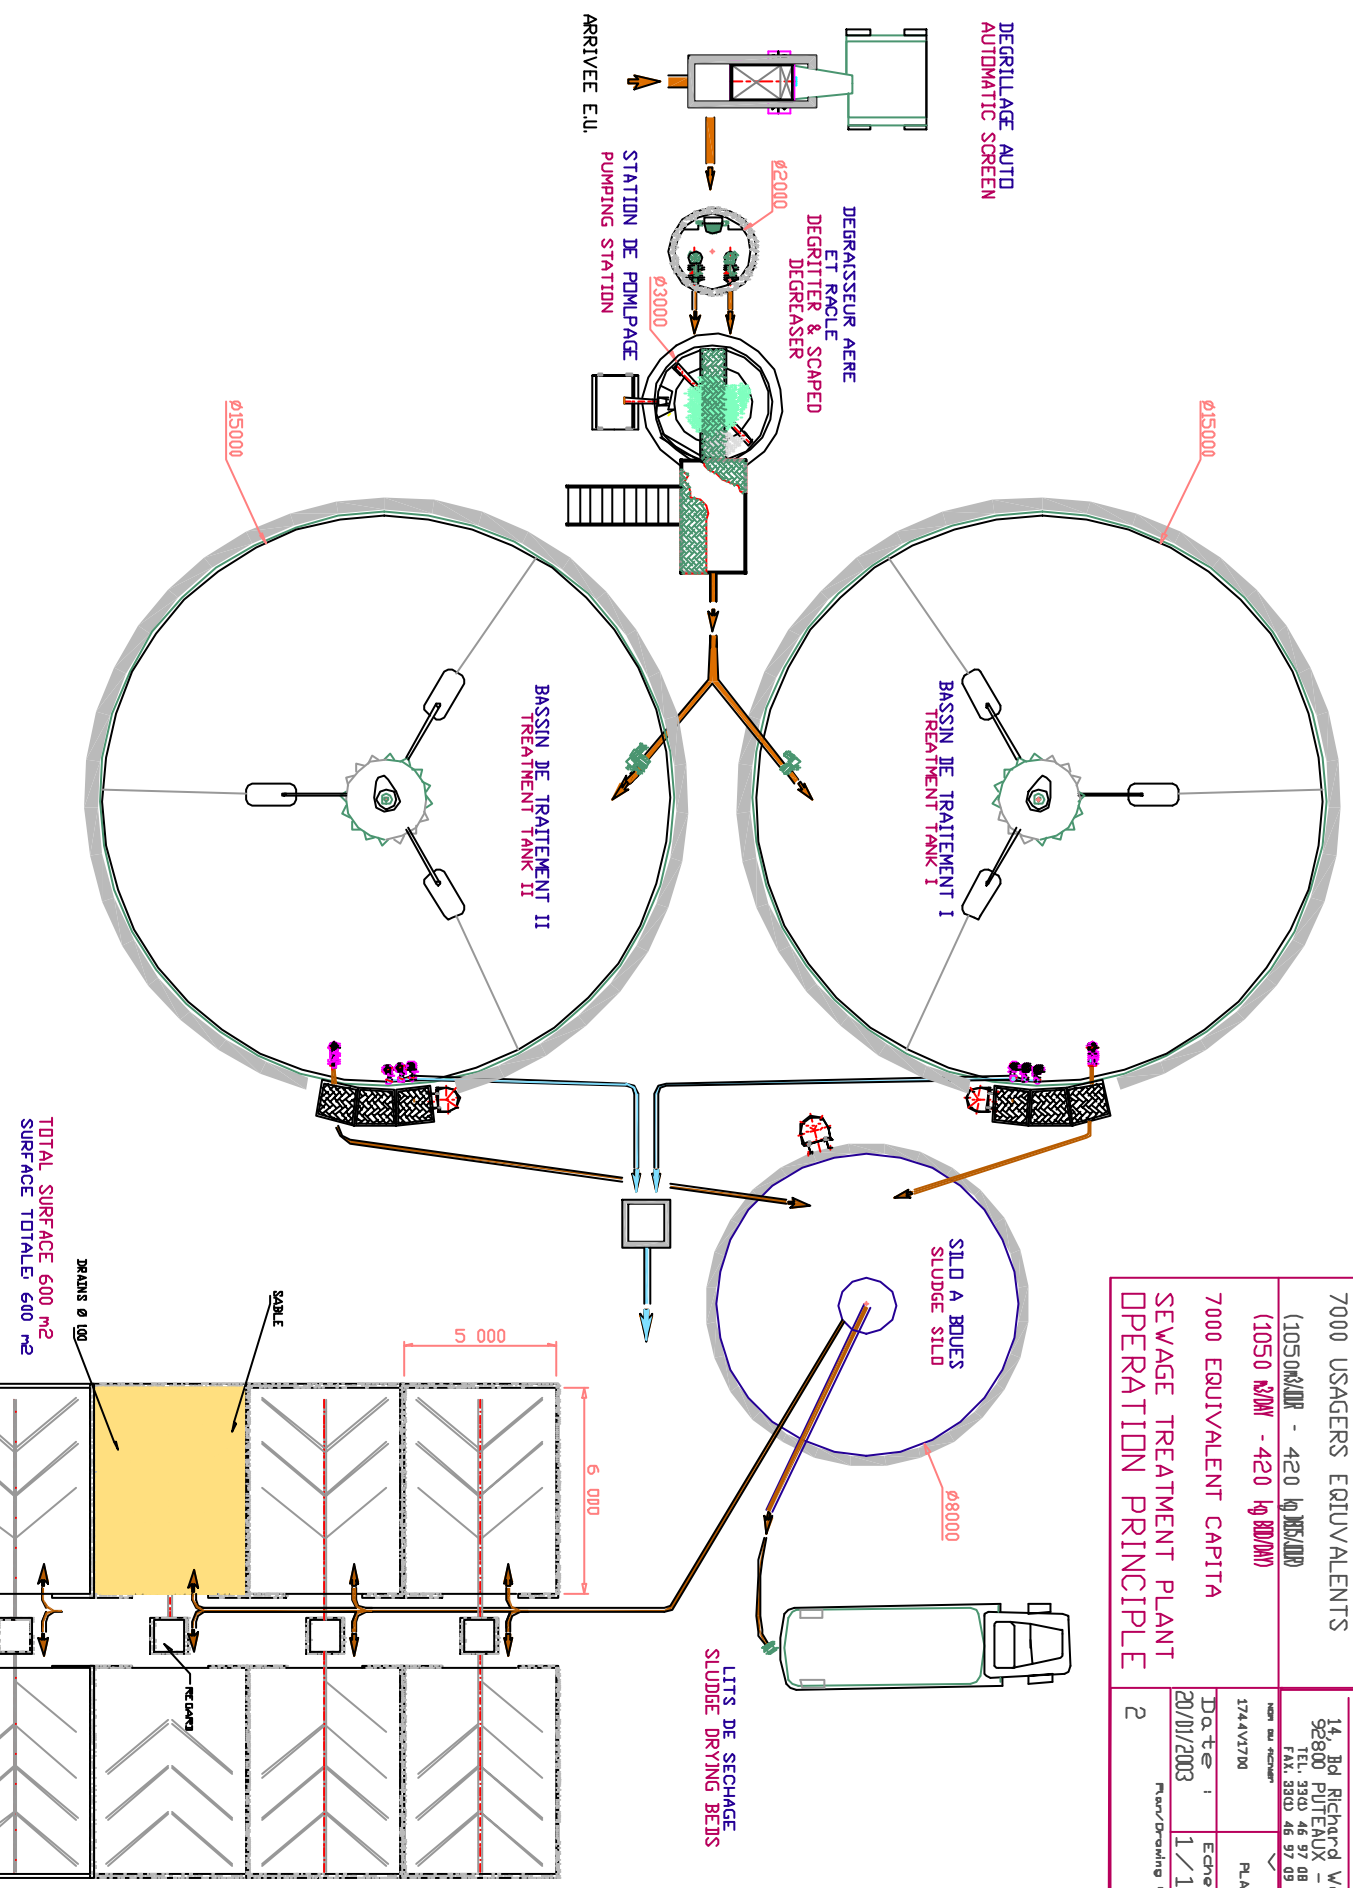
DEGRILLAGE AUTO
AUTOMATIC SCREEN

ARRIVEE E.U.

Ø2000

DEGRAISSEUR AERE
ET RACLE
DEGRITTER & SCAPED
DEGREASER

Ø3000

STATION DE POMLPAGE
PUMPING STATION

Ø15000

Ø15000

BASSIN DE TRAITEMENT II
TREATMENT TANK II

BASSIN DE TRAITEMENT I
TREATMENT TANK I

SILO A BOUES
SLUDGE SILO

Ø8000

TOTAL SURFACE 600 m2
SURFACE TOTALE 600 m2

DRAINS Ø 100

SABLE

5 000

6 000

REGARD

LITS DE SECHAGE
SLUDGE DRYING BEDS

7000 USAGERS EQUIVALENTS
(1050 m3/JOUR - 420 kg DBO5/JOUR)
7000 EQUIVALENT CAPITA
(1050 m3/DAY - 420 kg BOD/DAY)
SEWAGE TREATMENT PLANT
OPERATION PRINCIPLE

14, Bd Richard W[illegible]
92800 PUTEAUX - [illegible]
TEL. 33(0) 46 97 08
FAX. 33(0) 46 97 09

NOM DU FICHIER
1744V1700
PLA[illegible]
Date :
20/01/2003
Echelle
1 / 1
Plan/Drawing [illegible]
2